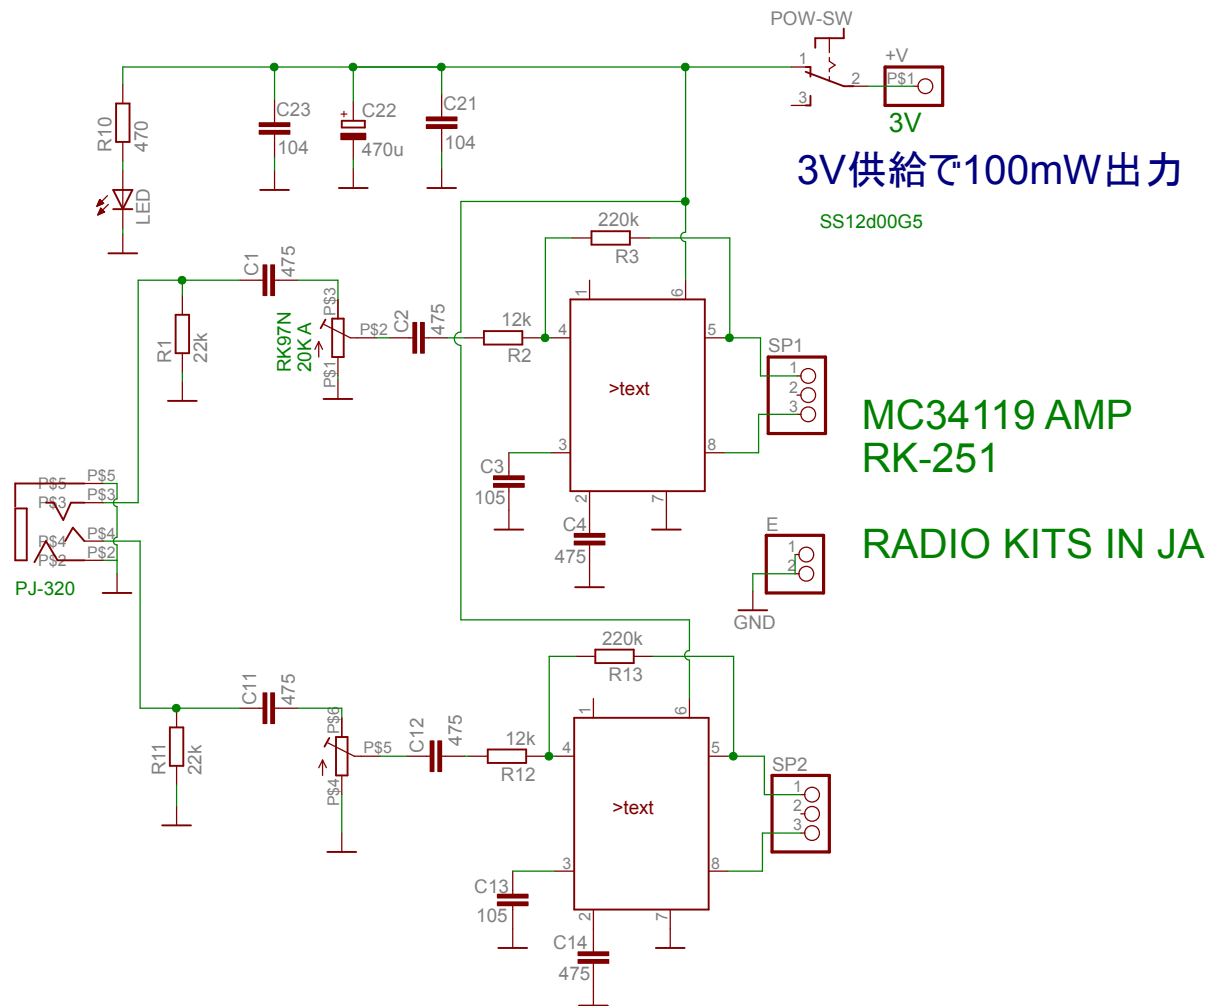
POW-SW
1
2
3
+V
P$1
3V
3V供給で100mW出力
SS12d00G5
R10
470
LED
C23
104
C22
470u
C21
104
220k
R3
C1
475
R1
22k
RK97N
20K A
P$3
P$2
P$1
C2
475
12k
R2
4
1
6
5
>text
3
8
2
7
C3
105
C4
475
SP1
1
2
3
MC34119 AMP
RK-251
RADIO KITS IN JA
E
1
2
GND
P$5
P$5
P$3
P$3
P$4
P$4
P$2
P$2
PJ-320
220k
R13
C11
475
R11
22k
P$6
P$5
P$4
C12
475
12k
R12
4
1
6
5
>text
3
8
2
7
SP2
1
2
3
C13
105
C14
475